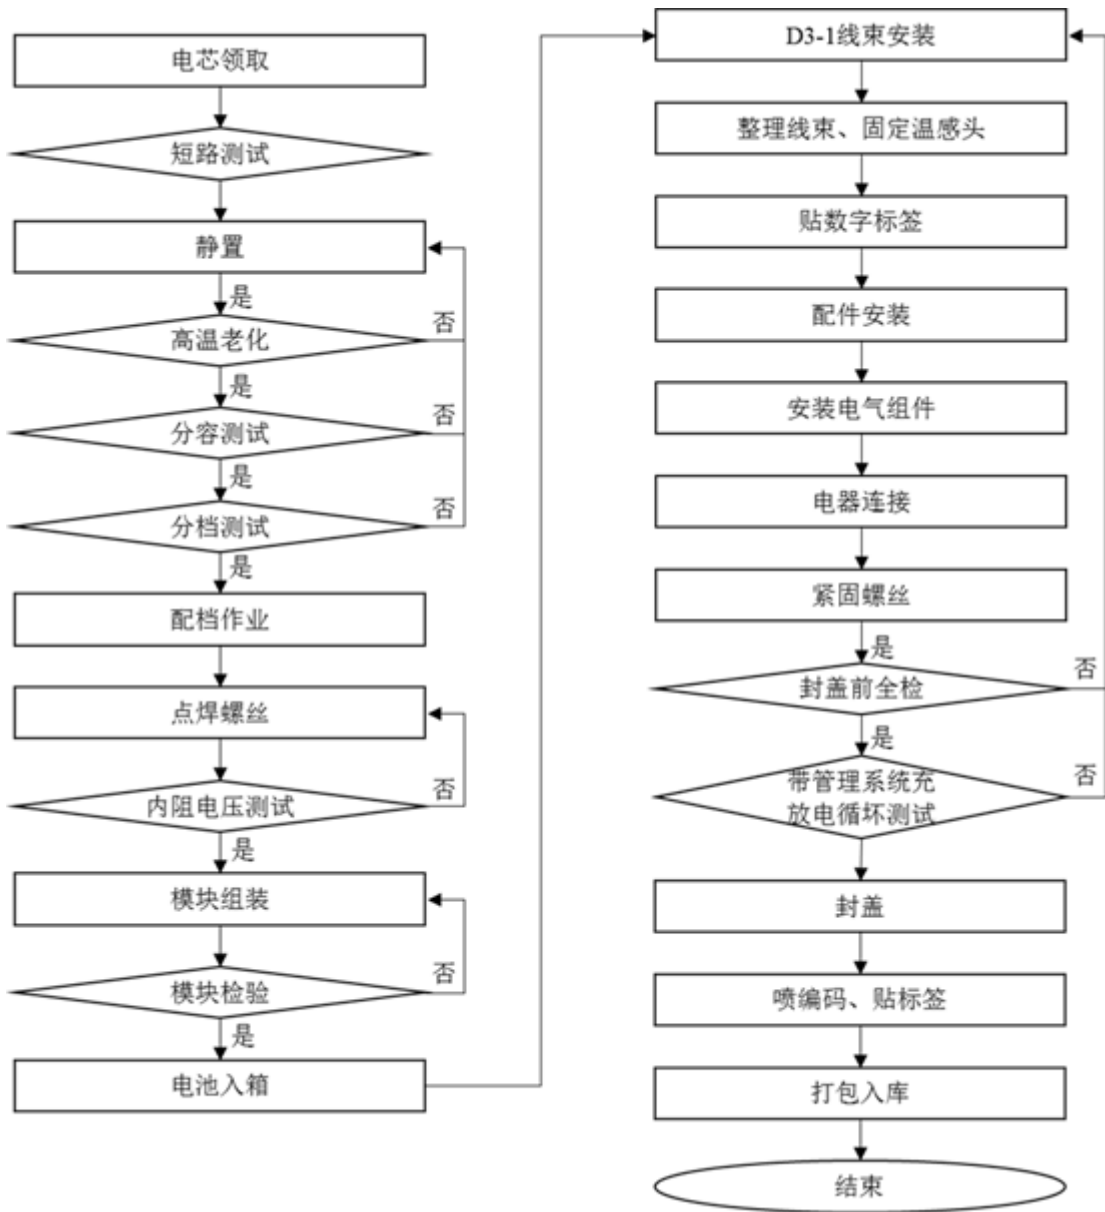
电芯领取

短路测试

静置

是

高温老化

否

是

分容测试

否

是

分档测试

否

是

配档作业

点焊螺丝

内阻电压测试

否

是

模块组装

模块检验

否

是

电池入箱

D3-1线束安装

整理线束、固定温感头

贴数字标签

配件安装

安装电气组件

电器连接

紧固螺丝

是

封盖前全检

否

是

带管理系统充放电循环测试

否

封盖

喷编码、贴标签

打包入库

结束